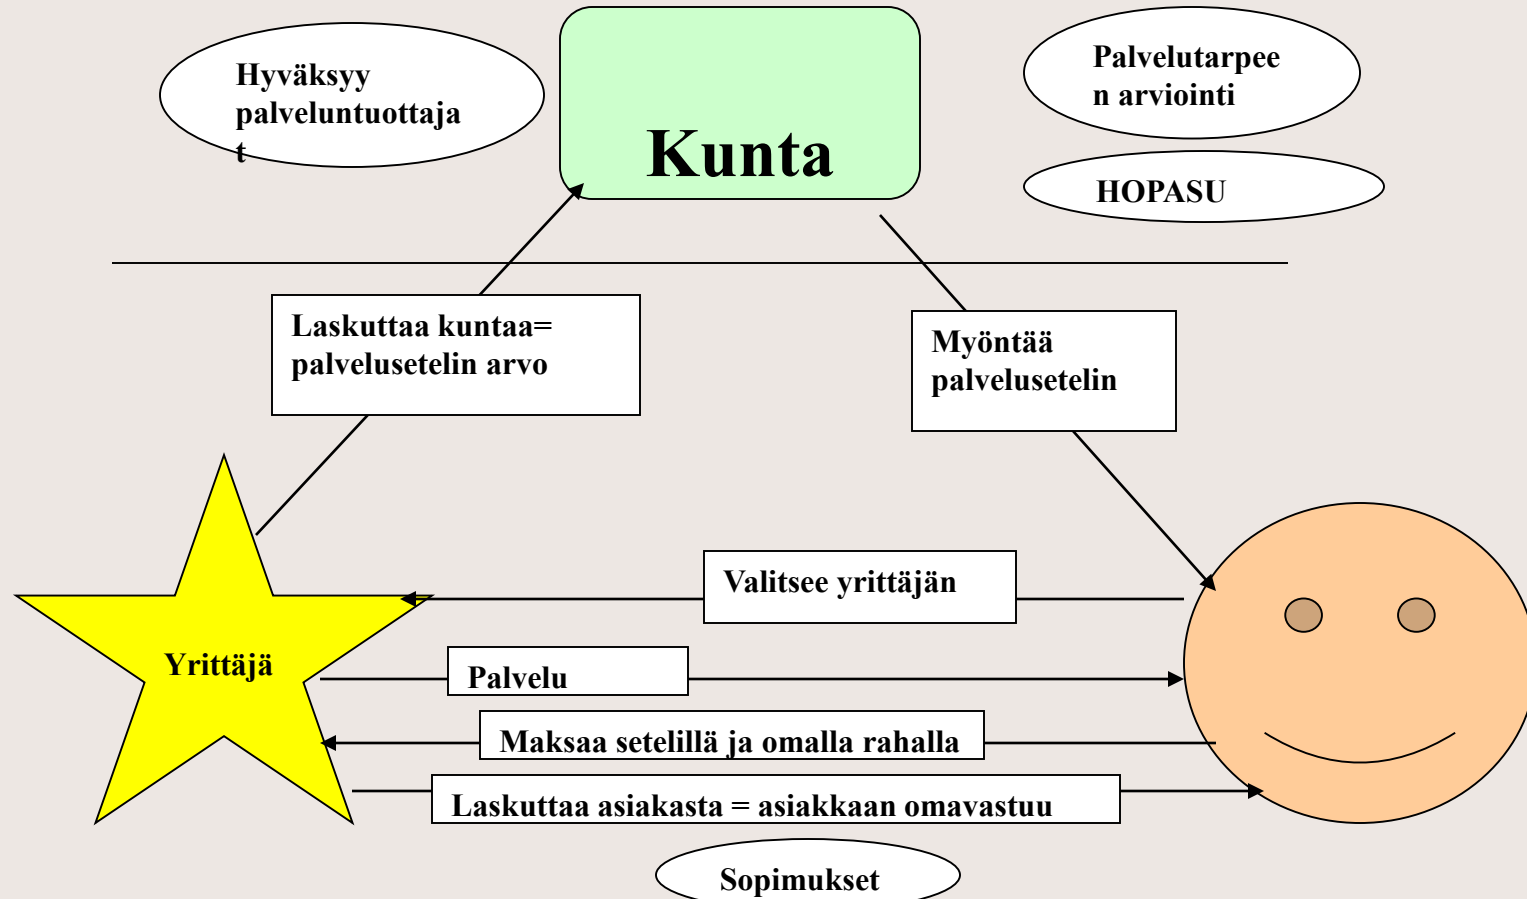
Hyväksyy palveluntuottaja t

Kunta

Palvelutarpee n arviointi

HOPASU

Laskuttaa kuntaa= palvelusetelin arvo

Myöntää palvelusetelin

Valitsee yrittäjän

Yrittäjä

Palvelu

Maksaa setelillä ja omalla rahalla

Laskuttaa asiakasta = asiakkaan omavastuu

Sopimukset